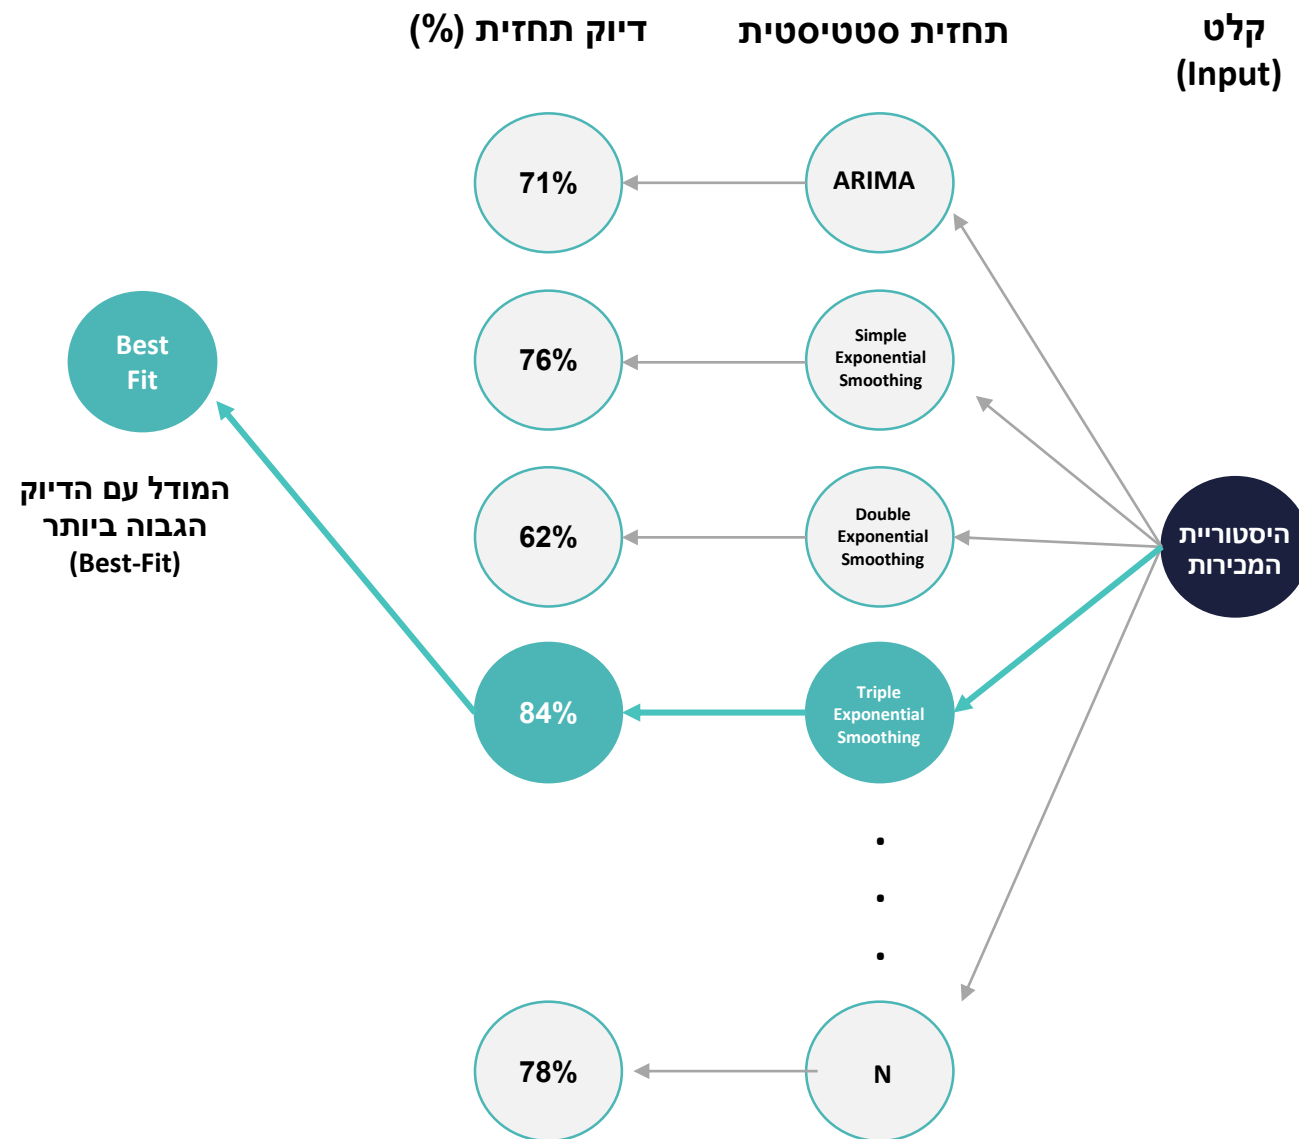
קלט
(Input)

תחזית סטטיסטית

דיוק תחזית (%)

היסטוריית המכירות

ARIMA

71%

Simple Exponential Smoothing

76%

Double Exponential Smoothing

62%

Triple Exponential Smoothing

84%

.
.
.

N

78%

Best Fit

המודל עם הדיוק הגבוה ביותר
(Best-Fit)